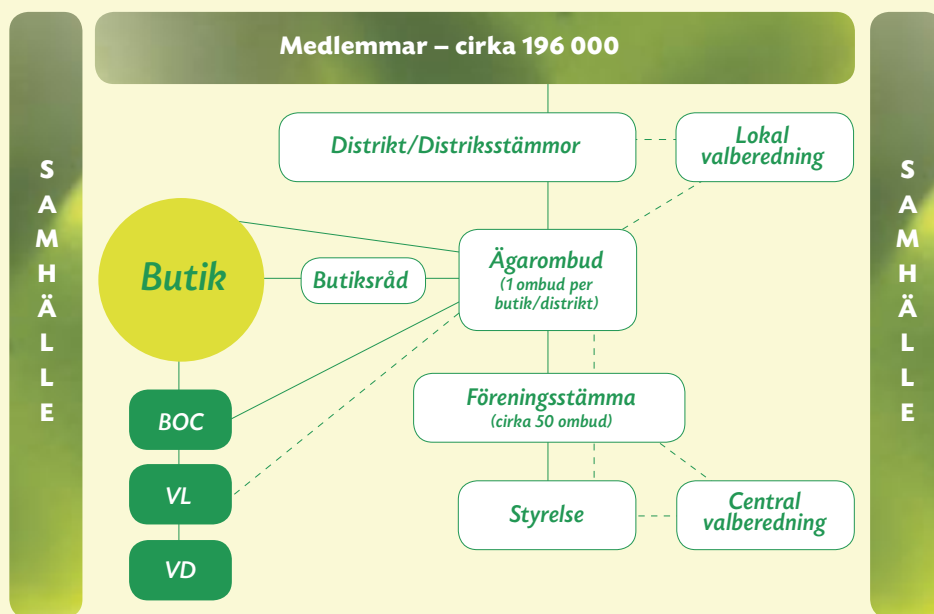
S
A
M
H
Ä
L
L
E

Medlemmar – cirka 196 000

Distrikt/Distriksstämmor

Lokal valberedning

Butik

Butiksråd

Ägarombud
(1 ombud per butik/distrikt)

BOC

Föreningsstämma
(cirka 50 ombud)

VL

Styrelse

Central valberedning

VD

S
A
M
H
Ä
L
L
E